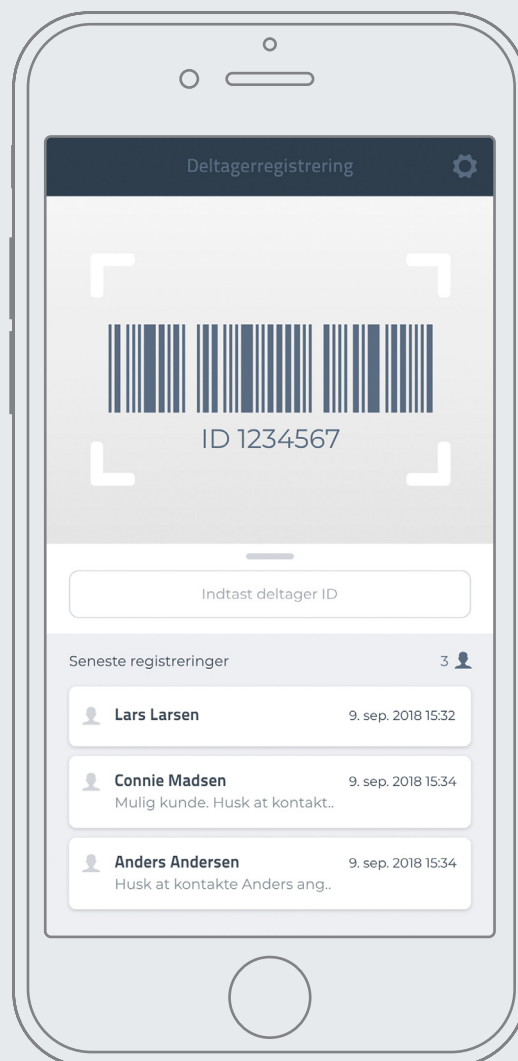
Deltagerregistrering

ID 1234567

Indtast deltager ID

Seneste registreringer

3

Lars Larsen
9. sep. 2018 15:32

Connie Madsen
9. sep. 2018 15:34
Mulig kunde. Husk at kontakt..

Anders Andersen
9. sep. 2018 15:34
Husk at kontakte Anders ang..